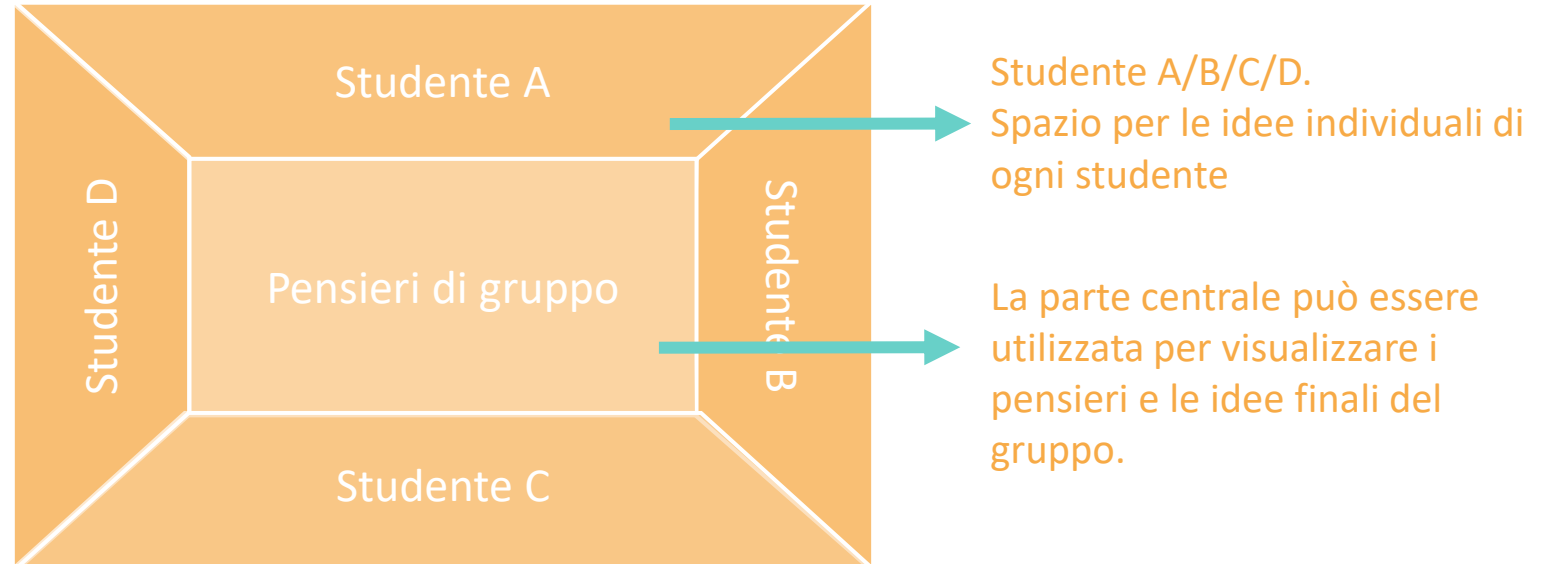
Studente A

Studente D

Pensieri di gruppo

Studente B

Studente C

Studente A/B/C/D.
Spazio per le idee individuali di ogni studente

La parte centrale può essere utilizzata per visualizzare i pensieri e le idee finali del gruppo.